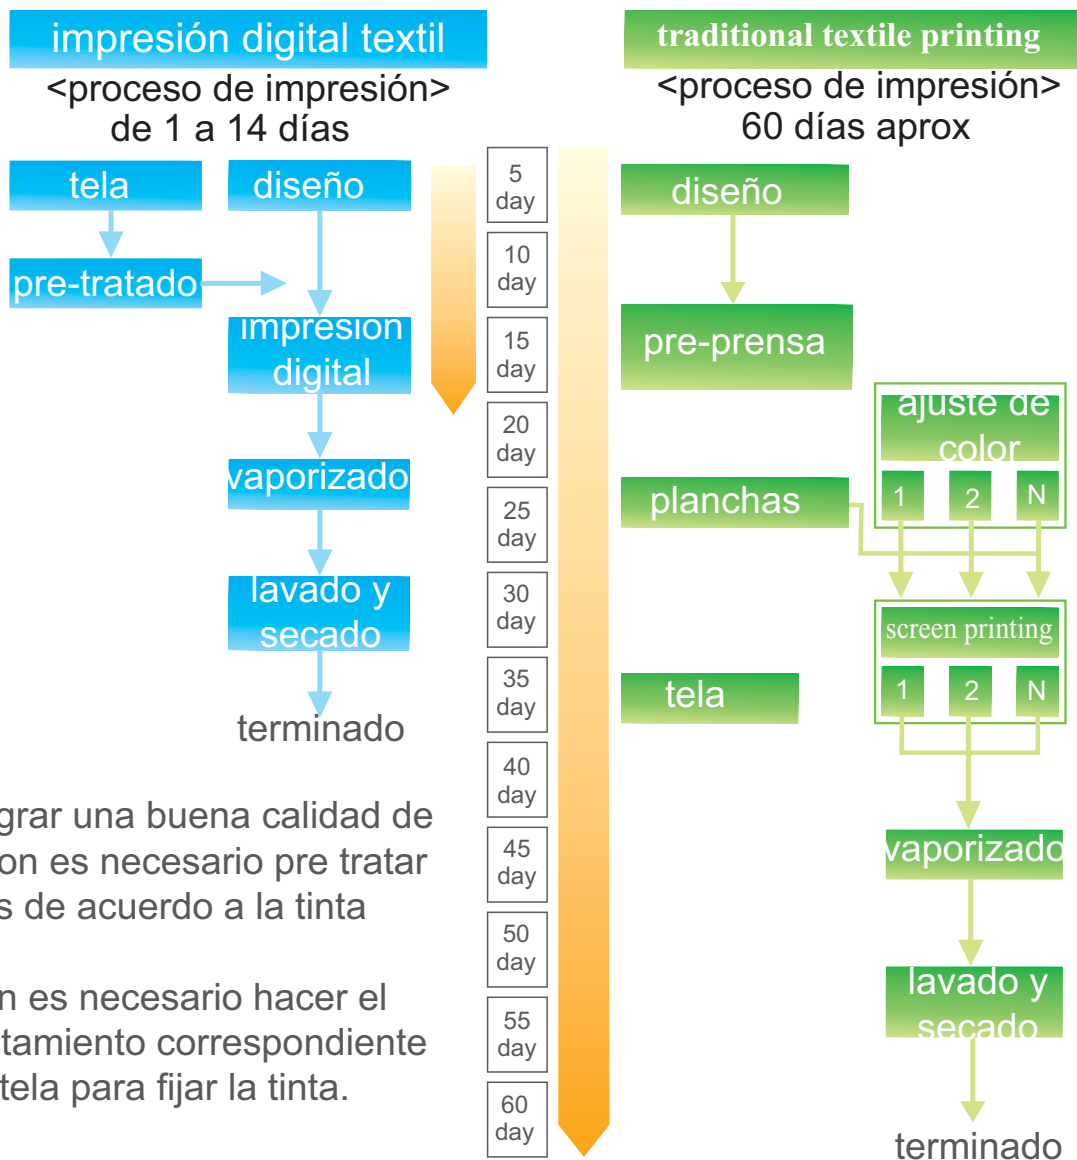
impresión digital textil
<proceso de impresión>
de 1 a 14 días

tela
diseño
pre-tratado
impresion digital
vaporizado
lavado y secado
terminado

grar una buena calidad de on es necesario pre tratar s de acuerdo a la tinta

n es necesario hacer el tamiento correspondiente tela para fijar la tinta.

5 day
10 day
15 day
20 day
25 day
30 day
35 day
40 day
45 day
50 day
55 day
60 day

traditional textile printing
<proceso de impresión>
60 días aprox

diseño
pre-prensa
ajuste de color
1
2
N
planchas
screen printing
1
2
N
tela
vaporizado
lavado y secado
terminado